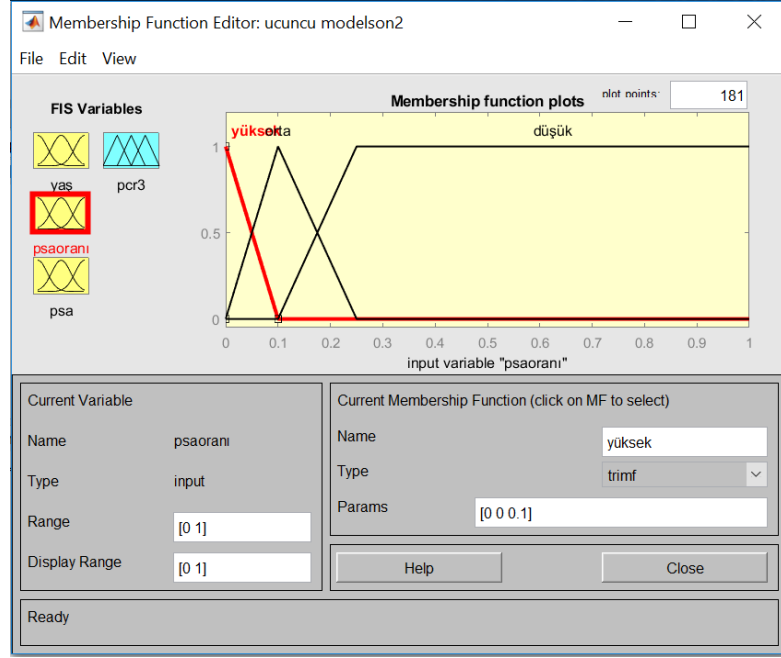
Membership Function Editor: ucuncu modelson2

File Edit View

FIS Variables

yaş

pcr3

psaoranı

psa

Membership function plots

plot points:

181

yüksek

orta

düşük

1

0.5

0

0 0.1 0.2 0.3 0.4 0.5 0.6 0.7 0.8 0.9 1

input variable "psaoranı"

Current Variable

Name psaoranı

Type input

Range [0 1]

Display Range [0 1]

Current Membership Function (click on MF to select)

Name yüksek

Type trimf

Params [0 0 0.1]

Help

Close

Ready